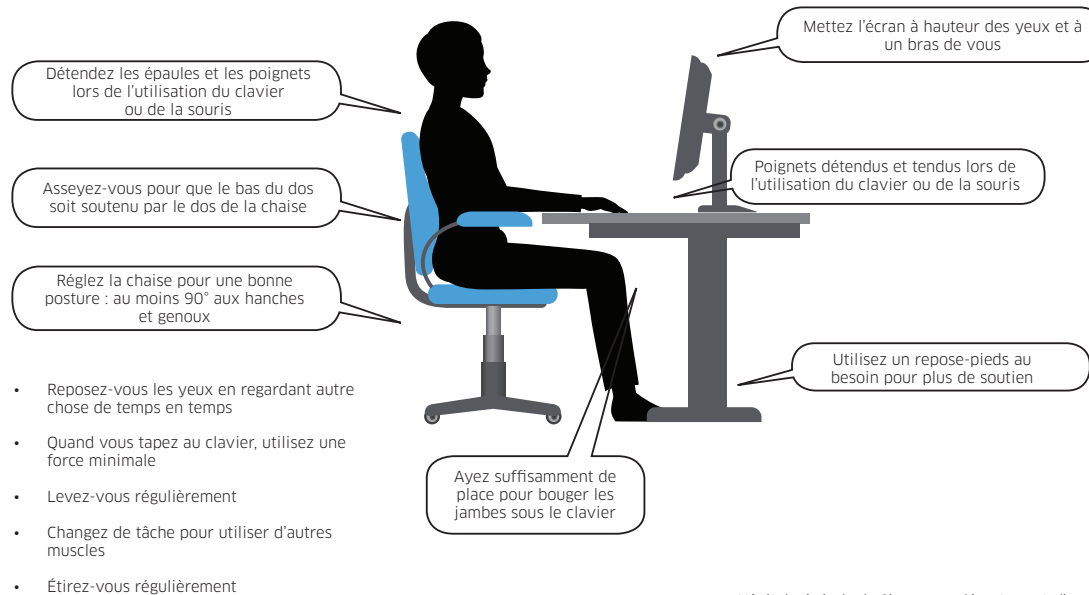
Mettez l'écran à hauteur des yeux et à un bras de vous

Détendez les épaules et les poignets lors de l'utilisation du clavier ou de la souris

Poignets détendus et tendus lors de l'utilisation du clavier ou de la souris

Asseyez-vous pour que le bas du dos soit soutenu par le dos de la chaise

Réglez la chaise pour une bonne posture : au moins 90° aux hanches et genoux

Utilisez un repose-pieds au besoin pour plus de soutien

• Reposez-vous les yeux en regardant autre chose de temps en temps

• Quand vous tapez au clavier, utilisez une force minimale

• Levez-vous régulièrement

• Changez de tâche pour utiliser d'autres muscles

• Étirez-vous régulièrement

Ayez suffisamment de place pour bouger les jambes sous le clavier

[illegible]